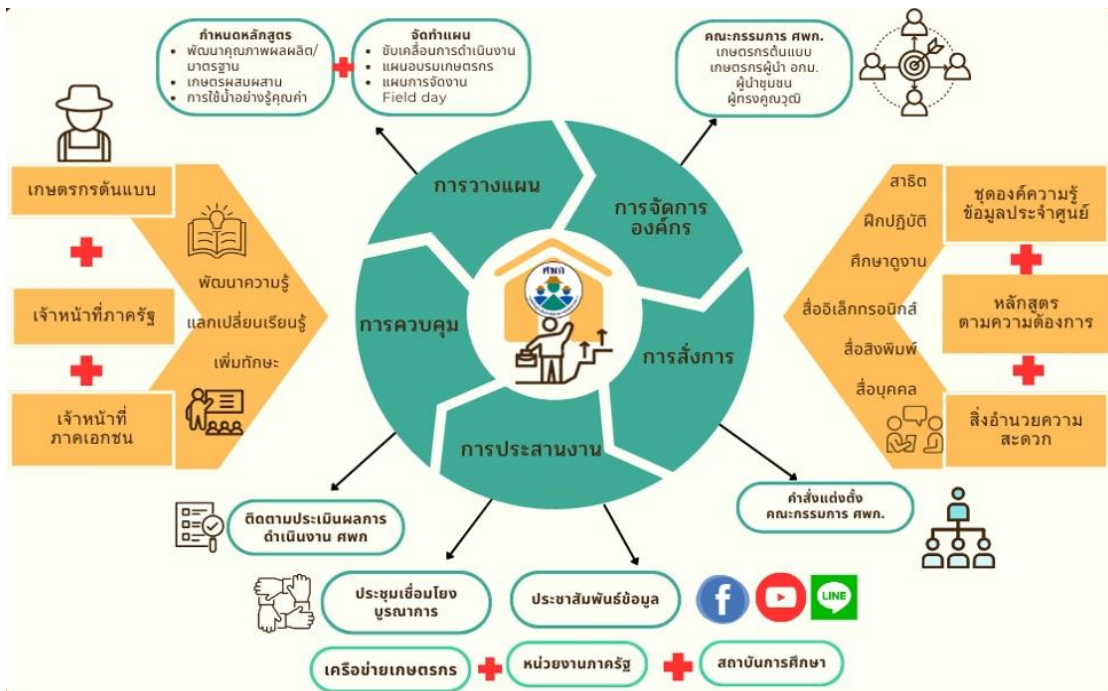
กำหนดหลักสูตร
• พัฒนาคุณภาพผลผลิต/มาตรฐาน
• เกษตรผสมผสาน
• การใช้น้ำอย่างรู้คุณค่า

จัดทำแผน
• ขับเคลื่อนการดำเนินงาน
• แผนอบรมเกษตรกร
• แผนการจัดงาน Field day

คณะกรรมการ ศพก.
เกษตรกรต้นแบบ
เกษตรกรผู้นำ อกม.
ผู้นำชุมชน
ผู้ทรงคุณวุฒิ

เกษตรกรต้นแบบ

เจ้าหน้าที่ภาครัฐ

เจ้าหน้าที่ ภาคเอกชน

พัฒนาความรู้
แลกเปลี่ยนเรียนรู้
เพิ่มทักษะ

การวางแผน
การจัดการองค์กร
การควบคุม
การสั่งการ
การประสานงาน

ศพก

สาธิต
ฝึกปฏิบัติ
ศึกษาดูงาน
สื่ออิเล็กทรอนิกส์
สื่อสิ่งพิมพ์
สื่อบุคคล

ชุดองค์ความรู้ ข้อมูลประจำศูนย์

หลักสูตร ตามความต้องการ

สิ่งอำนวยความสะดวก

คำสั่งแต่งตั้ง คณะกรรมการ ศพก.

ติดตามประเมินผลการดำเนินงาน ศพก

ประชุมเชื่อมโยงบูรณาการ

ประชาสัมพันธ์ข้อมูล

LINE

เครือข่ายเกษตรกร
หน่วยงานภาครัฐ
สถาบันการศึกษา